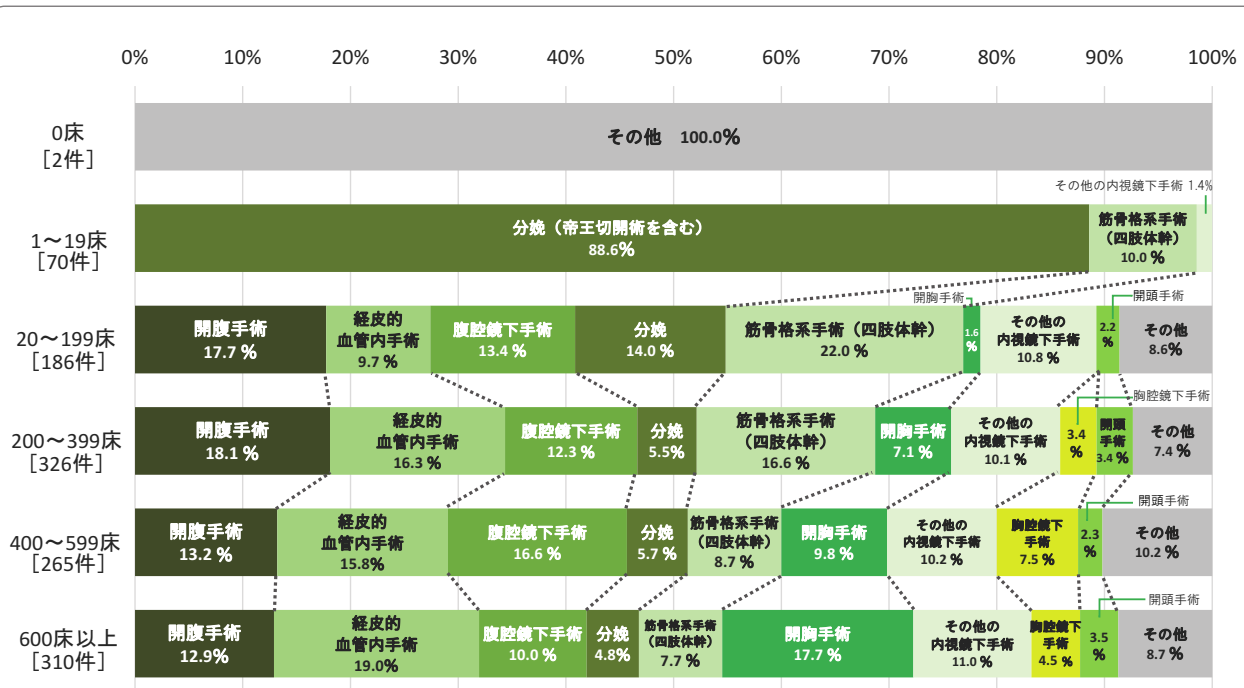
0% 10% 20% 30% 40% 50% 60% 70% 80% 90% 100%

0床
［2件］
その他 100.0%

1～19床
［70件］
分娩（帝王切開術を含む）
88.6%
筋骨格系手術
（四肢体幹）
10.0%
その他の内視鏡下手術 1.4%

20～199床
［186件］
開腹手術
17.7%
経皮的
血管内手術
9.7%
腹腔鏡下手術
13.4%
分娩
14.0%
筋骨格系手術（四肢体幹）
22.0%
開胸手術
1.6%
その他の
内視鏡下手術
10.8%
開頭手術
2.2%
その他
8.6%

200～399床
［326件］
開腹手術
18.1%
経皮的
血管内手術
16.3%
腹腔鏡下手術
12.3%
分娩
5.5%
筋骨格系手術
（四肢体幹）
16.6%
開胸手術
7.1%
その他の
内視鏡下手術
10.1%
胸腔鏡下手術
3.4%
開頭
手術
3.4%
その他
7.4%

400～599床
［265件］
開腹手術
13.2%
経皮的
血管内手術
15.8%
腹腔鏡下手術
16.6%
分娩
5.7%
筋骨格系手術
（四肢体幹）
8.7%
開胸手術
9.8%
その他の
内視鏡下手術
10.2%
胸腔鏡下
手術
7.5%
開頭手術
2.3%
その他
10.2%

600床以上
［310件］
開腹手術
12.9%
経皮的
血管内手術
19.0%
腹腔鏡下手術
10.0%
分娩
4.8%
筋骨格系手術
（四肢体幹）
7.7%
開胸手術
17.7%
その他の
内視鏡下手術
11.0%
胸腔鏡下
手術
4.5%
開頭手術
3.5%
その他
8.7%